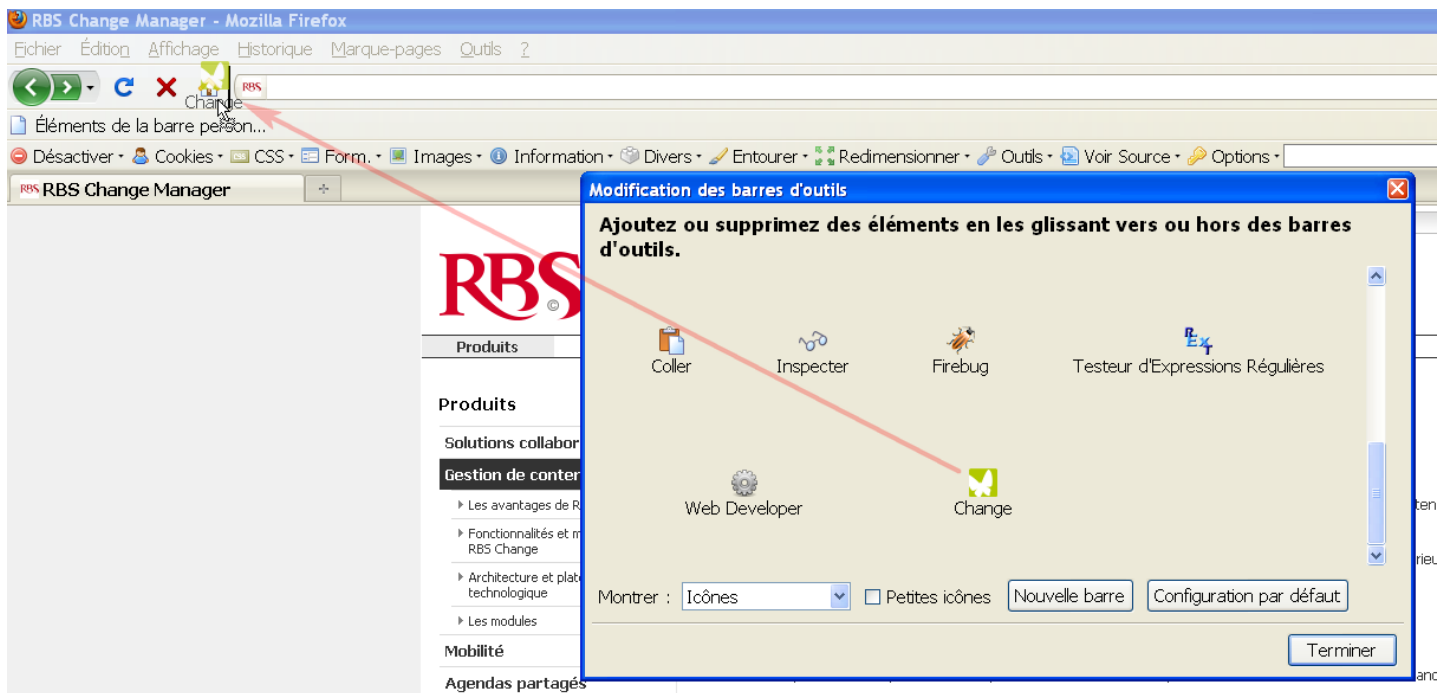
RBS Change Manager - Mozilla Firefox

Fichier Édition Affichage Historique Marque-pages Outils ?

Change

RBS

Éléments de la barre person...

Désactiver Cookies CSS Form. Images Information Divers Entourer Redimensionner Outils Voir Source Options

RBS RBS Change Manager

RBS

Produits

Produits

Solutions collabor

Gestion de conter

Les avantages de R

Fonctionnalités et m RBS Change

Architecture et plat technologique

Les modules

Mobilité

Agendas partagés

Modification des barres d'outils

Ajoutez ou supprimez des éléments en les glissant vers ou hors des barres d'outils.

Coller

Inspecter

Firebug

Testeur d'Expressions Régulières

Web Developer

Change

Montrer : Icônes

Petites icônes

Nouvelle barre

Configuration par défaut

Terminer